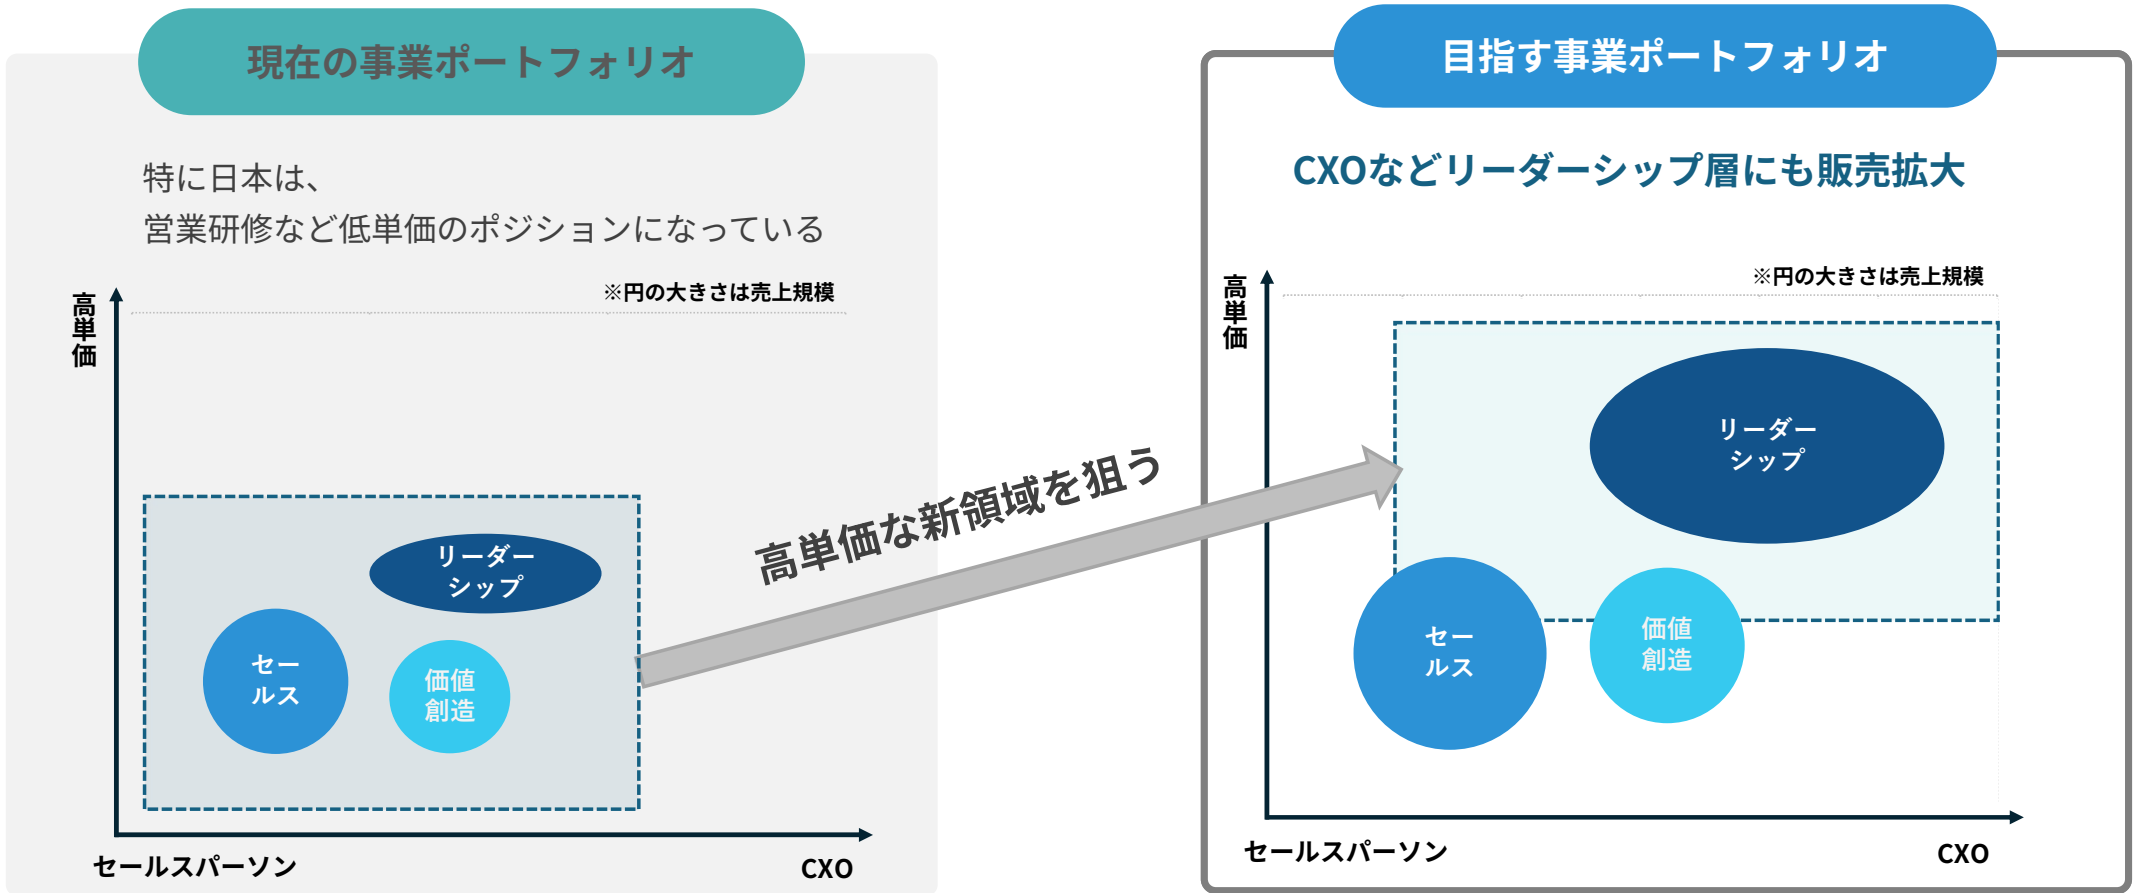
現在の事業ポートフォリオ

特に日本は、
営業研修など低単価のポジションになっている

高単価

※円の大きさは売上規模

リーダーシップ

セールス

価値創造

セールスパーソン

CXO

高単価な新領域を狙う

目指す事業ポートフォリオ

CXOなどリーダーシップ層にも販売拡大

高単価

※円の大きさは売上規模

リーダーシップ

セールス

価値創造

セールスパーソン

CXO